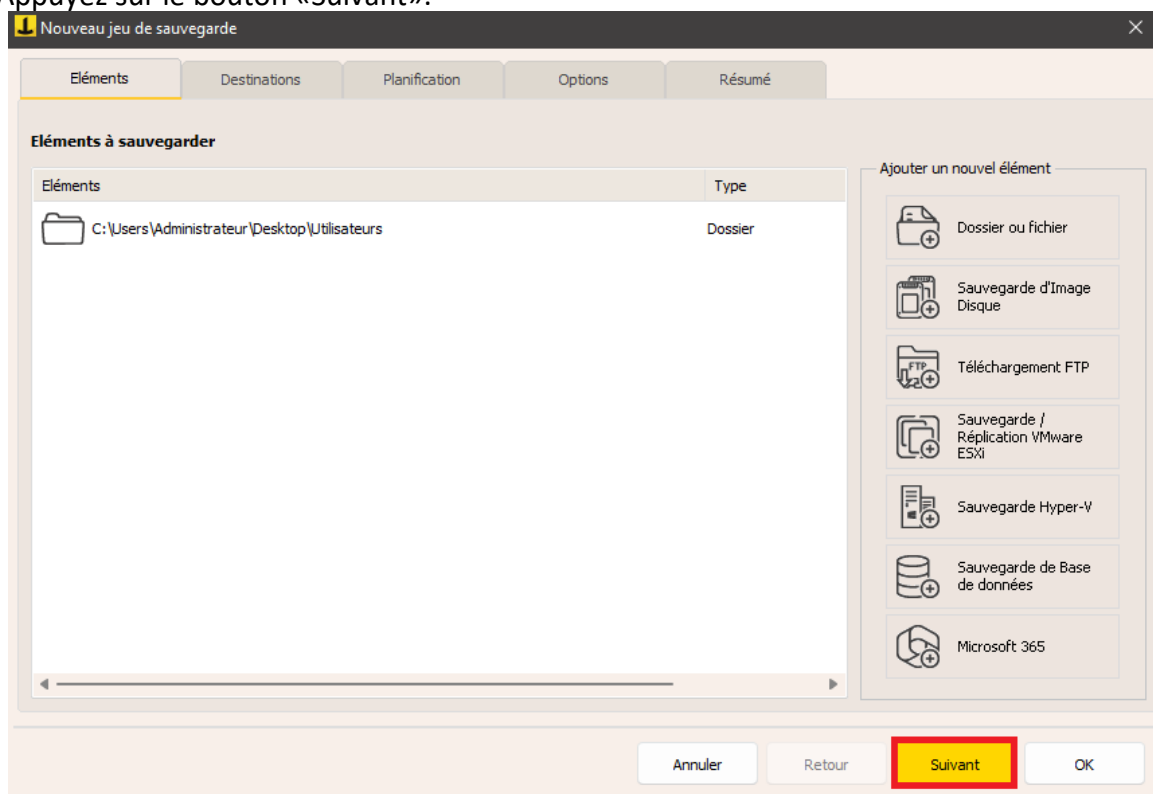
Appuyez sur le bouton «Suivant».

Nouveau jeu de sauvegarde

Eléments | Destinations | Planification | Options | Résumé

Eléments à sauvegarder

| Eléments | Type |
|---|---|
| C:\Users\Administrateur\Desktop\Utilisateurs | Dossier |

Ajouter un nouvel élément

Dossier ou fichier

Sauvegarde d'Image Disque

FTP

Téléchargement FTP

Sauvegarde / Réplication VMware ESXi

Sauvegarde Hyper-V

Sauvegarde de Base de données

Microsoft 365

Annuler | Retour | Suivant | OK